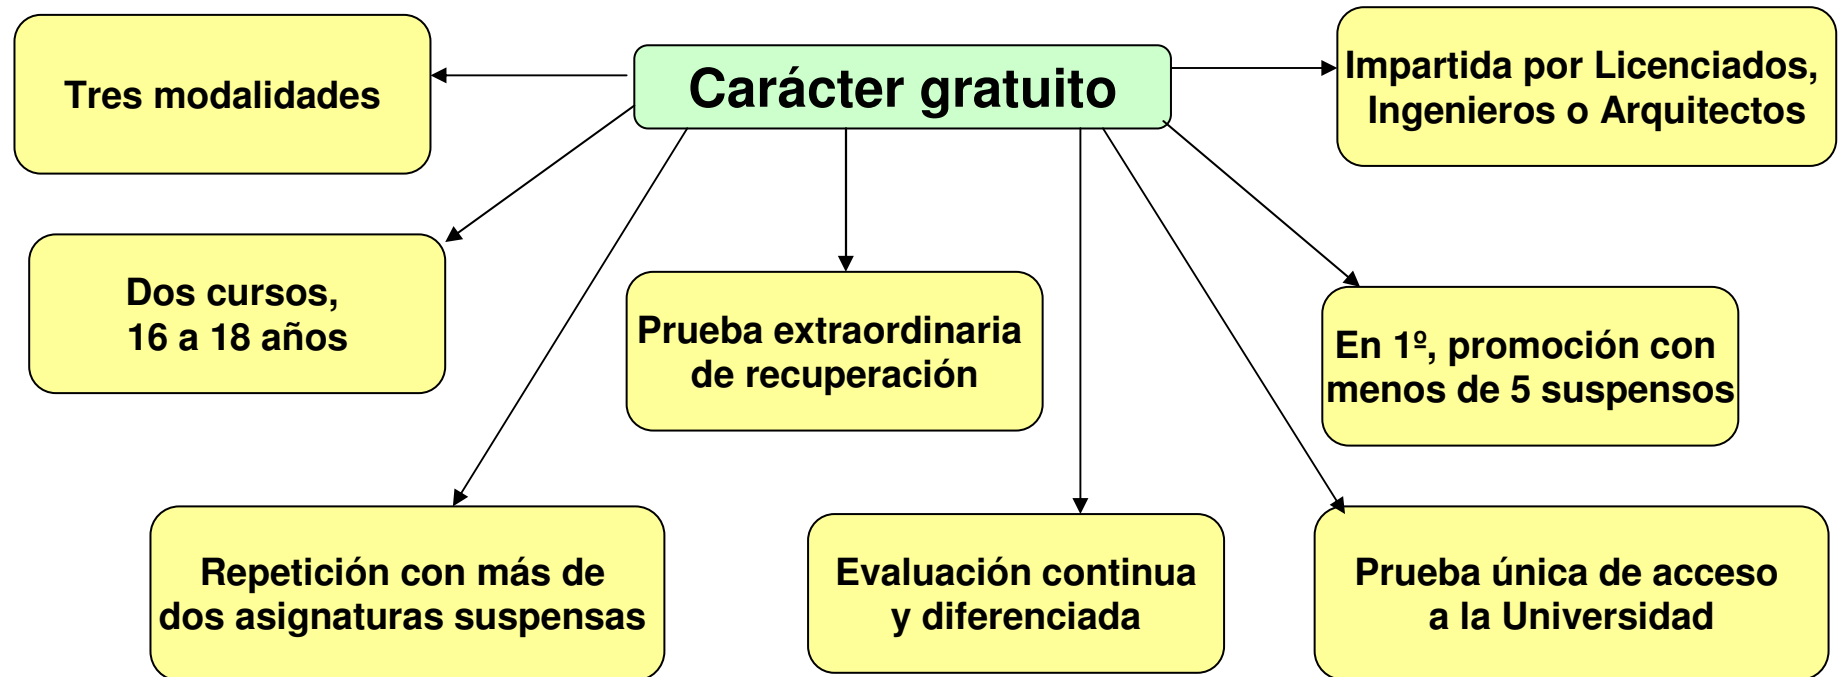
Carácter gratuito

Tres modalidades

Impartida por Licenciados, Ingenieros o Arquitectos

Dos cursos, 16 a 18 años

Prueba extraordinaria de recuperación

En 1º, promoción con menos de 5 suspensos

Repetición con más de dos asignaturas suspensas

Evaluación continua y diferenciada

Prueba única de acceso a la Universidad